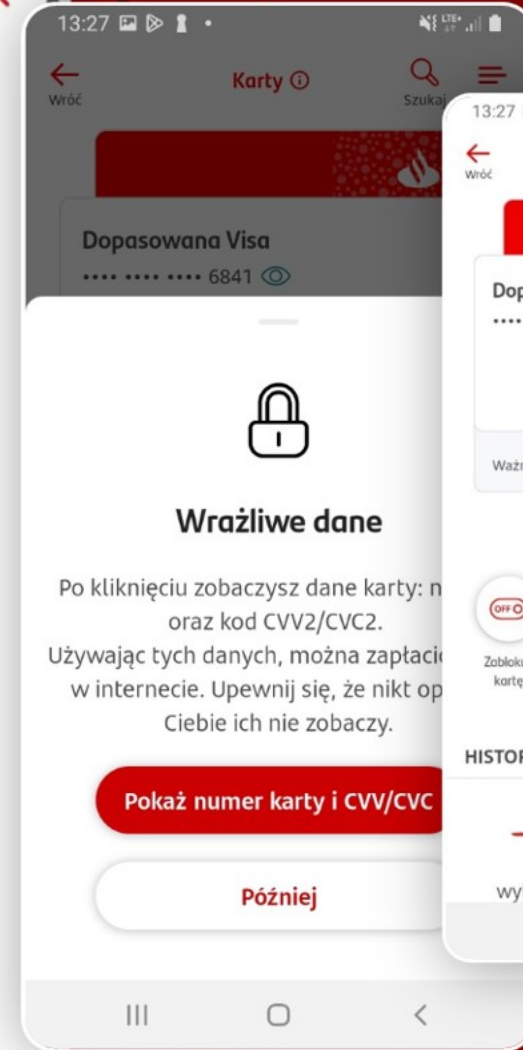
13:27

Wróć

Karty ⓘ

Szukaj

Dopasowana Visa

•••• •••• •••• 6841

Wrażliwe dane

Po kliknięciu zobaczysz dane karty: n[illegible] oraz kod CVV2/CVC2. Używając tych danych, można zapłaci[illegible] w internecie. Upewnij się, że nikt op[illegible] Ciebie ich nie zobaczy.

Pokaż numer karty i CVV/CVC

Później

13:27

Wróć

Dop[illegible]

••••

Waż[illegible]

OFF

Zabloku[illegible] kartę

HISTOR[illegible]

wy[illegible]